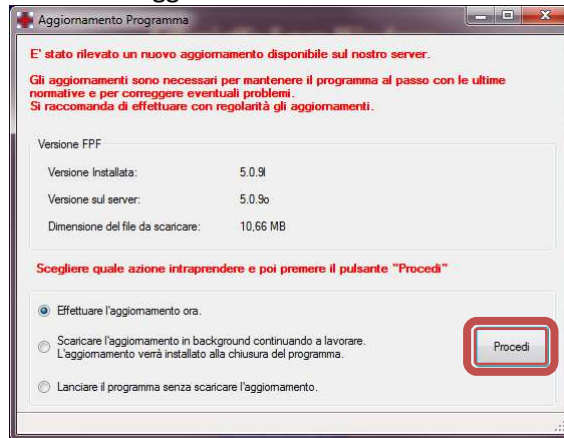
Aggiornamento Programma

E' stato rilevato un nuovo aggiornamento disponibile sul nostro server.

Gli aggiornamenti sono necessari per mantenere il programma al passo con le ultime normative e per correggere eventuali problemi.
Si raccomanda di effettuare con regolarità gli aggiornamenti.

Versione FPF

| | |
|---|---|
| Versione Installata: | 5.0.9l |
| Versione sul server: | 5.0.9o |
| Dimensione del file da scaricare: | 10,66 MB |

Scegliere quale azione intraprendere e poi premere il pulsante "Procedi"

Effettuare l'aggiornamento ora.

Scaricare l'aggiornamento in background continuando a lavorare.
L'aggiornamento verrà installato alla chiusura del programma.

Procedi

Lanciare il programma senza scaricare l'aggiornamento.